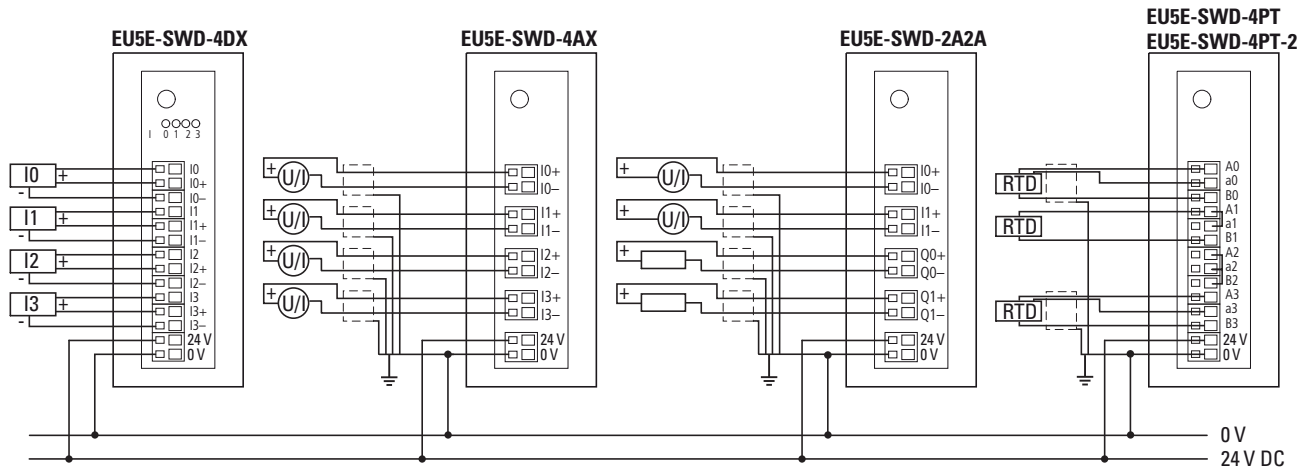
EU5E-SWD-4DX

I 0 1 2 3

I0 +
-
I1 +
-
I2 +
-
I3 +
-

I0
I0+
I0–
I1
I1+
I1–
I2
I2+
I2–
I3
I3+
I3–
24 V
0 V

EU5E-SWD-4AX

+ U/I
+ U/I
+ U/I
+ U/I

I0+
I0–
I1+
I1–
I2+
I2–
I3+
I3–
24 V
0 V

EU5E-SWD-2A2A

+ U/I
+ U/I
+
+

I0+
I0–
I1+
I1–
Q0+
Q0–
Q1+
Q1–
24 V
0 V

EU5E-SWD-4PT
EU5E-SWD-4PT-2

RTD
RTD
RTD

A0
a0
B0
A1
a1
B1
A2
a2
B2
A3
a3
B3
24 V
0 V

0 V
24 V DC